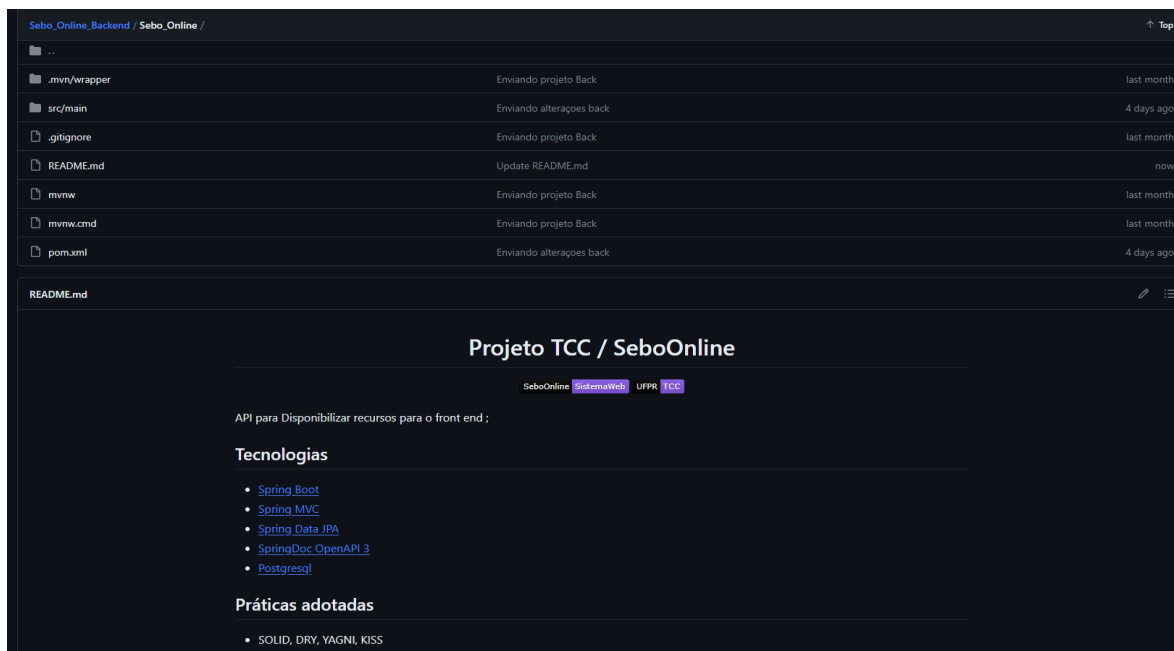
Sebo_Online_Backend / Sebo_Online /

↑ Top

..

| | | |
|---|---|---|
| .mvn/wrapper | Enviando projeto Back | last month |
| src/main | Enviando alteraçoes back | 4 days ago |
| .gitignore | Enviando projeto Back | last month |
| README.md | Update README.md | now |
| mvnw | Enviando projeto Back | last month |
| mvnw.cmd | Enviando projeto Back | last month |
| pom.xml | Enviando alteraçoes back | 4 days ago |

README.md

# Projeto TCC / SeboOnline

SeboOnline SistemaWeb UFPR TCC

API para Disponibilizar recursos para o front end ;

## Tecnologias

- Spring Boot
- Spring MVC
- Spring Data JPA
- SpringDoc OpenAPI 3
- Postgresql

## Práticas adotadas

- SOLID, DRY, YAGNI, KISS